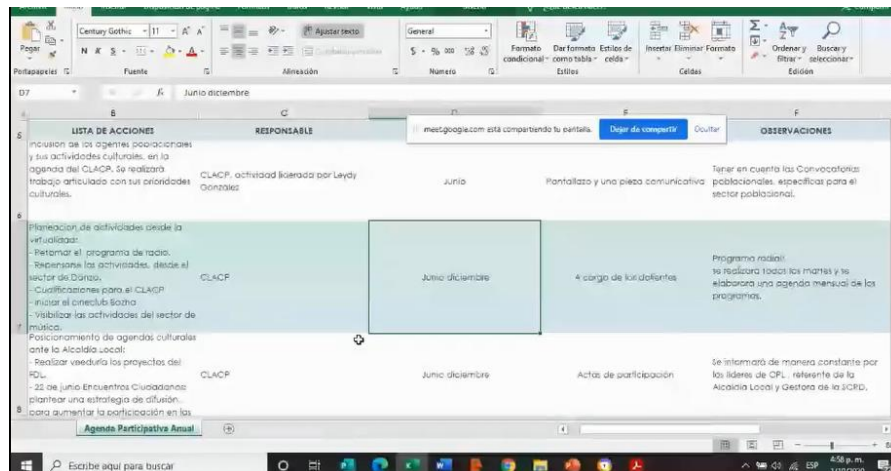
Pegar
Portapapeles
Century Gothic 11 A A
N K S
Fuente
Ajustar texto
Alineación
General
$ % 000
Número
Formato condicional
Dar formato como tabla
Estilos de celda
Estilos
Insertar
Eliminar
Formato
Celdas
Ordenar y filtrar
Buscar y seleccionar
Edición

D7 fx Junio diciembre

| | B | C | D | E | F |
|---|---|---|---|---|---|
| 5 | LISTA DE ACCIONES | RESPONSABLE | | | OBSERVACIONES |
| 6 | inclusion de los agentes poblacionales y sus actividades culturales. en la agenda del CLACP. Se realizará trabajo articulado con sus prioridades culturales. | CLACP, actividad liderada por Leydy Gonzales | Junio | Pantallazo y una pieza comunicativa | Tener en cuenta las Convocatorias poblacionales, especificas para el sector poblacional. |
| 7 | Planeacion de actividades desde la virtualidad: - Retomar el programa de radio. - Repensarse las actividades, desde el sector de Danza. - Cualificaciones para el CLACP - iniciar el cineclub Bozha - Visibilizar las actividades del sector de música. | CLACP | Junio diciembre | 4 cargo de los dolientes | Programa radial. se realizara todos los martes y se elaborara una agenda mensual de los programas. |
| 8 | Posicionamiento de agendas culturales ante la Alcaldía Local: - Realizar veeduria los proyectos del FDL. - 22 de junio Encuentros Ciudadanos: plantear una estrategia de difusión, para aumentar la participación en los | CLACP | Junio diciembre | Actas de participación | Se informará de manera constante por los líderes de CPL, referente de la Alcaldía Local y Gestora de la SCRD. |

meet.google.com está compartiendo tu pantalla. Dejar de compartir Ocultar

Agenda Participativa Anual

Escribe aquí para buscar
4:56 p. m.
ESP